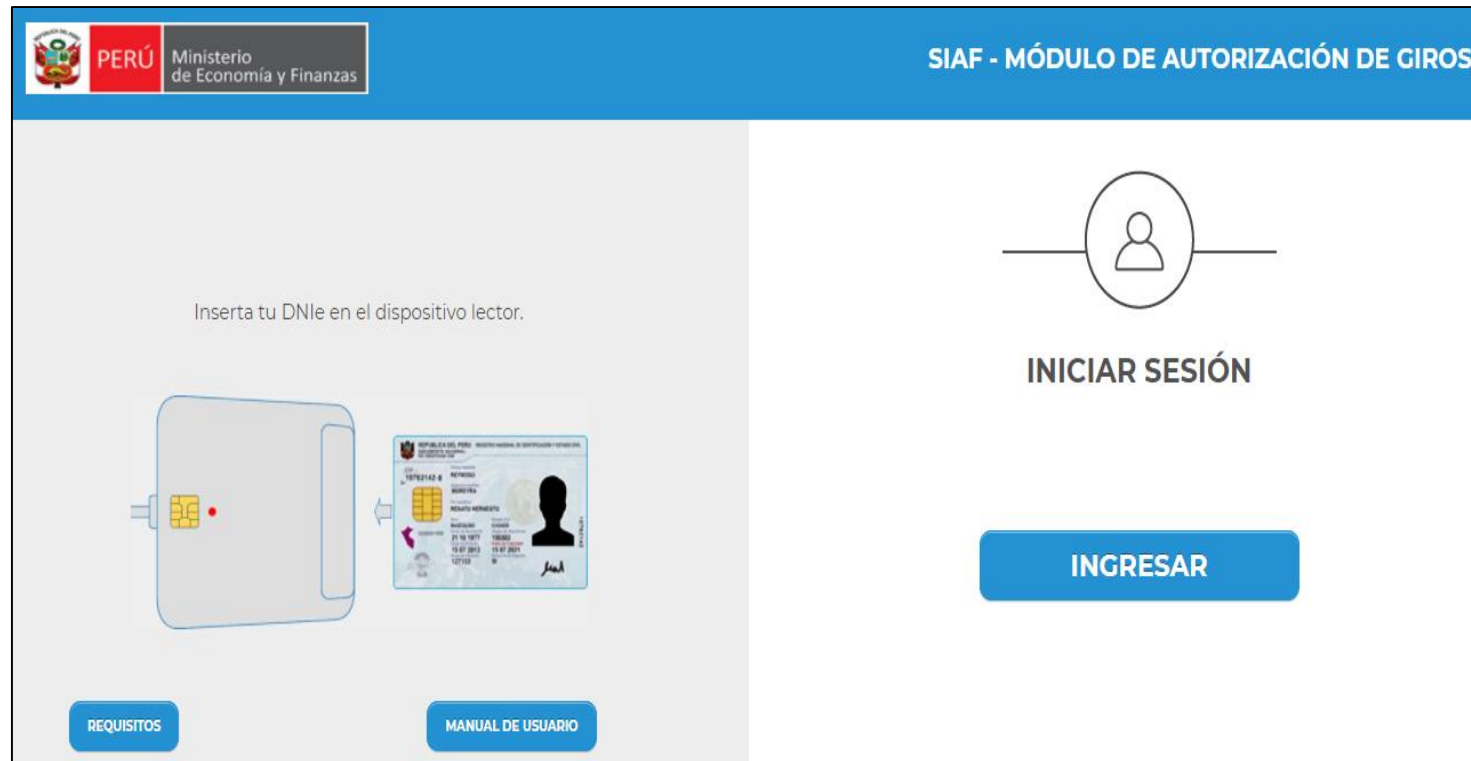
PERÚ Ministerio de Economía y Finanzas

SIAF - MÓDULO DE AUTORIZACIÓN DE GIROS

Inserta tu DNIe en el dispositivo lector.

REPÚBLICA DEL PERÚ

REYNOSO

MOREYRA

RENATO HERNESTO

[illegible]

INICIAR SESIÓN

INGRESAR

REQUISITOS

MANUAL DE USUARIO